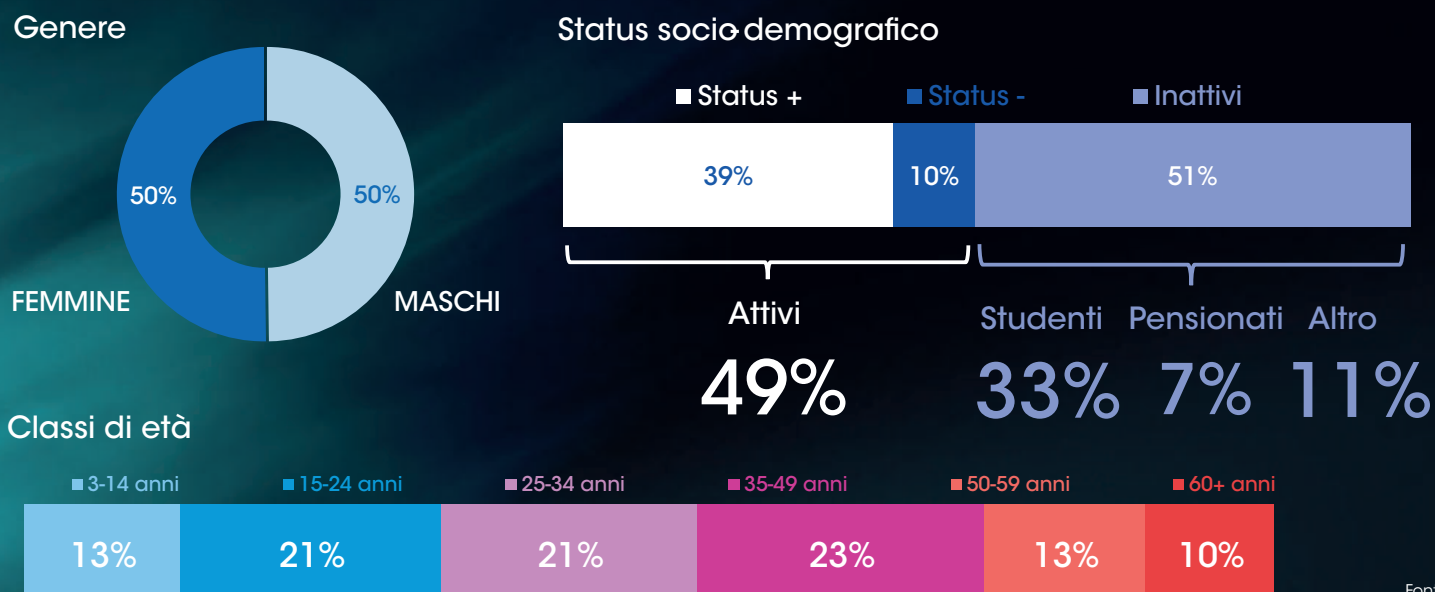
Genere

50%

50%

FEMMINE

MASCHI

Status socio-demografico

Status +

Status -

Inattivi

| 39% | 10% | 51% |
|---|---|---|

Attivi
49%

Studenti 33%

Pensionati 7%

Altro 11%

Classi di età

| 3-14 anni | 15-24 anni | 25-34 anni | 35-49 anni | 50-59 anni | 60+ anni |
|---|---|---|---|---|---|
| 13% | 21% | 21% | 23% | 13% | 10% |

Font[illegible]